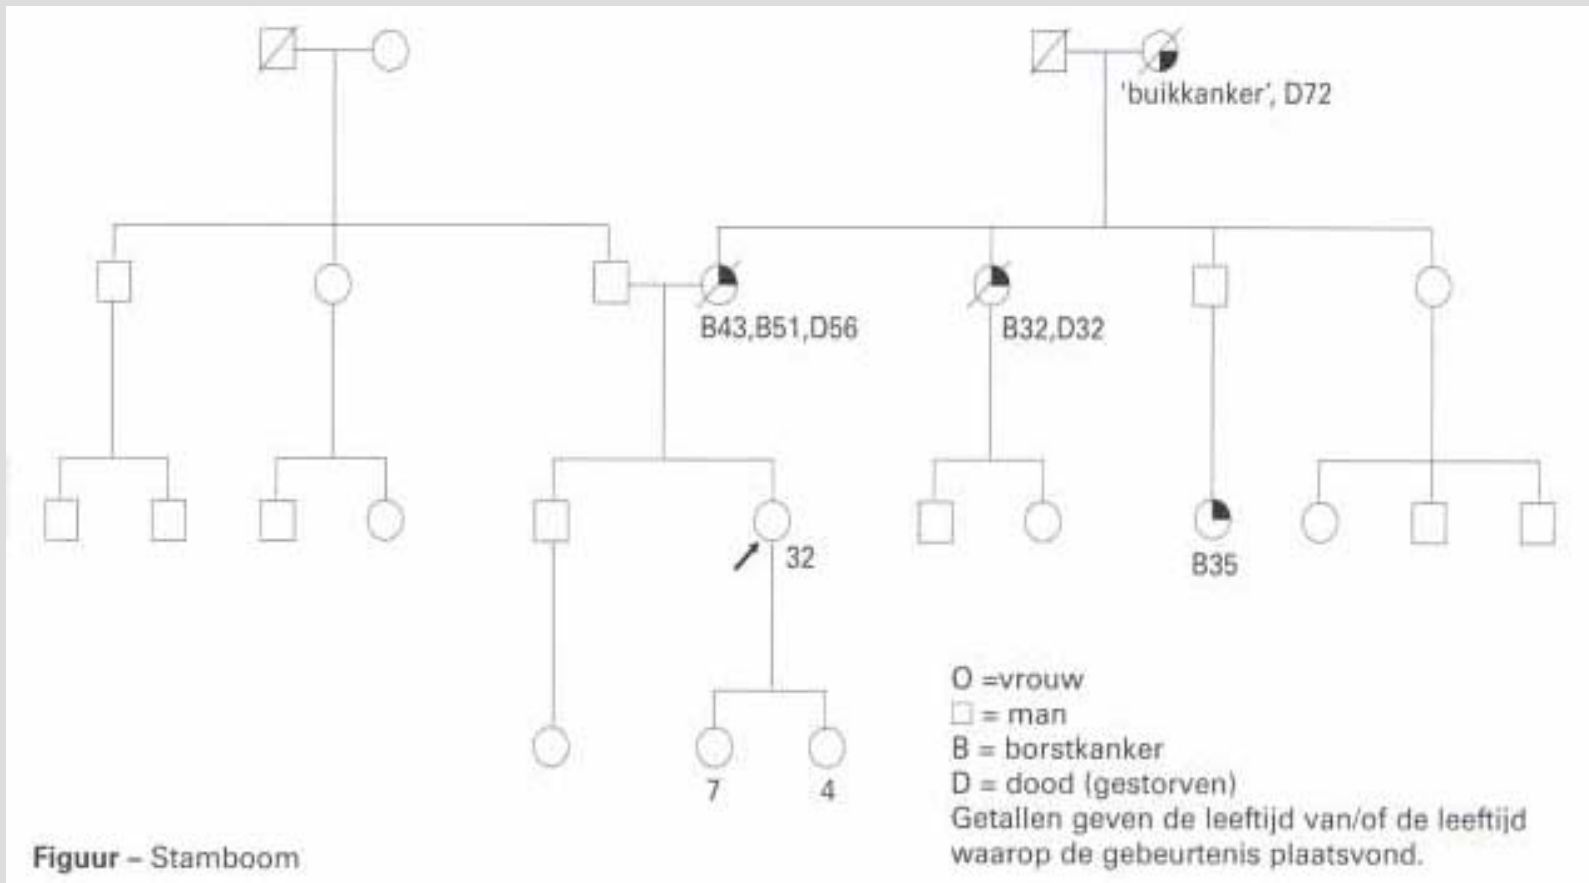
'buikkanker', D72

B43,B51,D56

B32,D32

32

B35

7

4

O =vrouw
□ = man
B = borstkanker
D = dood (gestorven)
Getallen geven de leeftijd van/of de leeftijd waarop de gebeurtenis plaatsvond.

**Figuur** – Stamboom